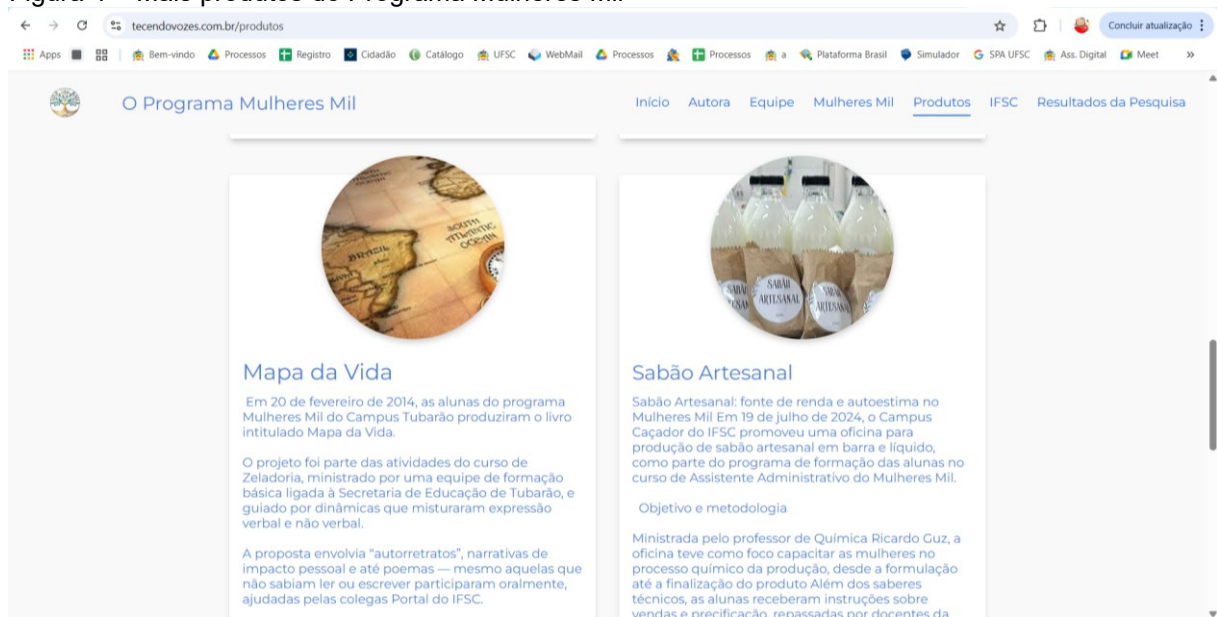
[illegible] – Mais produtos do Programa Mulheres Mil

tecendovozes.com.br/produtos

Concluir atualização

Apps | Bem-vindo | Processos | Registro | Cidadão | Catálogo | UFSC | WebMail | Processos | Processos | a | Plataforma Brasil | Simulador | SPA UFSC | Ass. Digital | Meet

O Programa Mulheres Mil

Início Autora Equipe Mulheres Mil Produtos IFSC Resultados da Pesquisa

SOUTH ATLANTIC OCEAN
BRASIL

SABÃO ARTESANAL

Mapa da Vida

Em 20 de fevereiro de 2014, as alunas do programa Mulheres Mil do Campus Tubarão produziram o livro intitulado Mapa da Vida.

O projeto foi parte das atividades do curso de Zeladoria, ministrado por uma equipe de formação básica ligada à Secretaria de Educação de Tubarão, e guiado por dinâmicas que misturaram expressão verbal e não verbal.

A proposta envolvia "autorretratos", narrativas de impacto pessoal e até poemas — mesmo aquelas que não sabiam ler ou escrever participaram oralmente, ajudadas pelas colegas Portal do IFSC.

Sabão Artesanal

Sabão Artesanal: fonte de renda e autoestima no Mulheres Mil Em 19 de julho de 2024, o Campus Caçador do IFSC promoveu uma oficina para produção de sabão artesanal em barra e líquido, como parte do programa de formação das alunas no curso de Assistente Administrativo do Mulheres Mil.

Objetivo e metodologia

Ministrada pelo professor de Química Ricardo Guz, a oficina teve como foco capacitar as mulheres no processo químico da produção, desde a formulação até a finalização do produto Além dos saberes técnicos, as alunas receberam instruções sobre vendas e precificação, repassadas por docentes da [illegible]